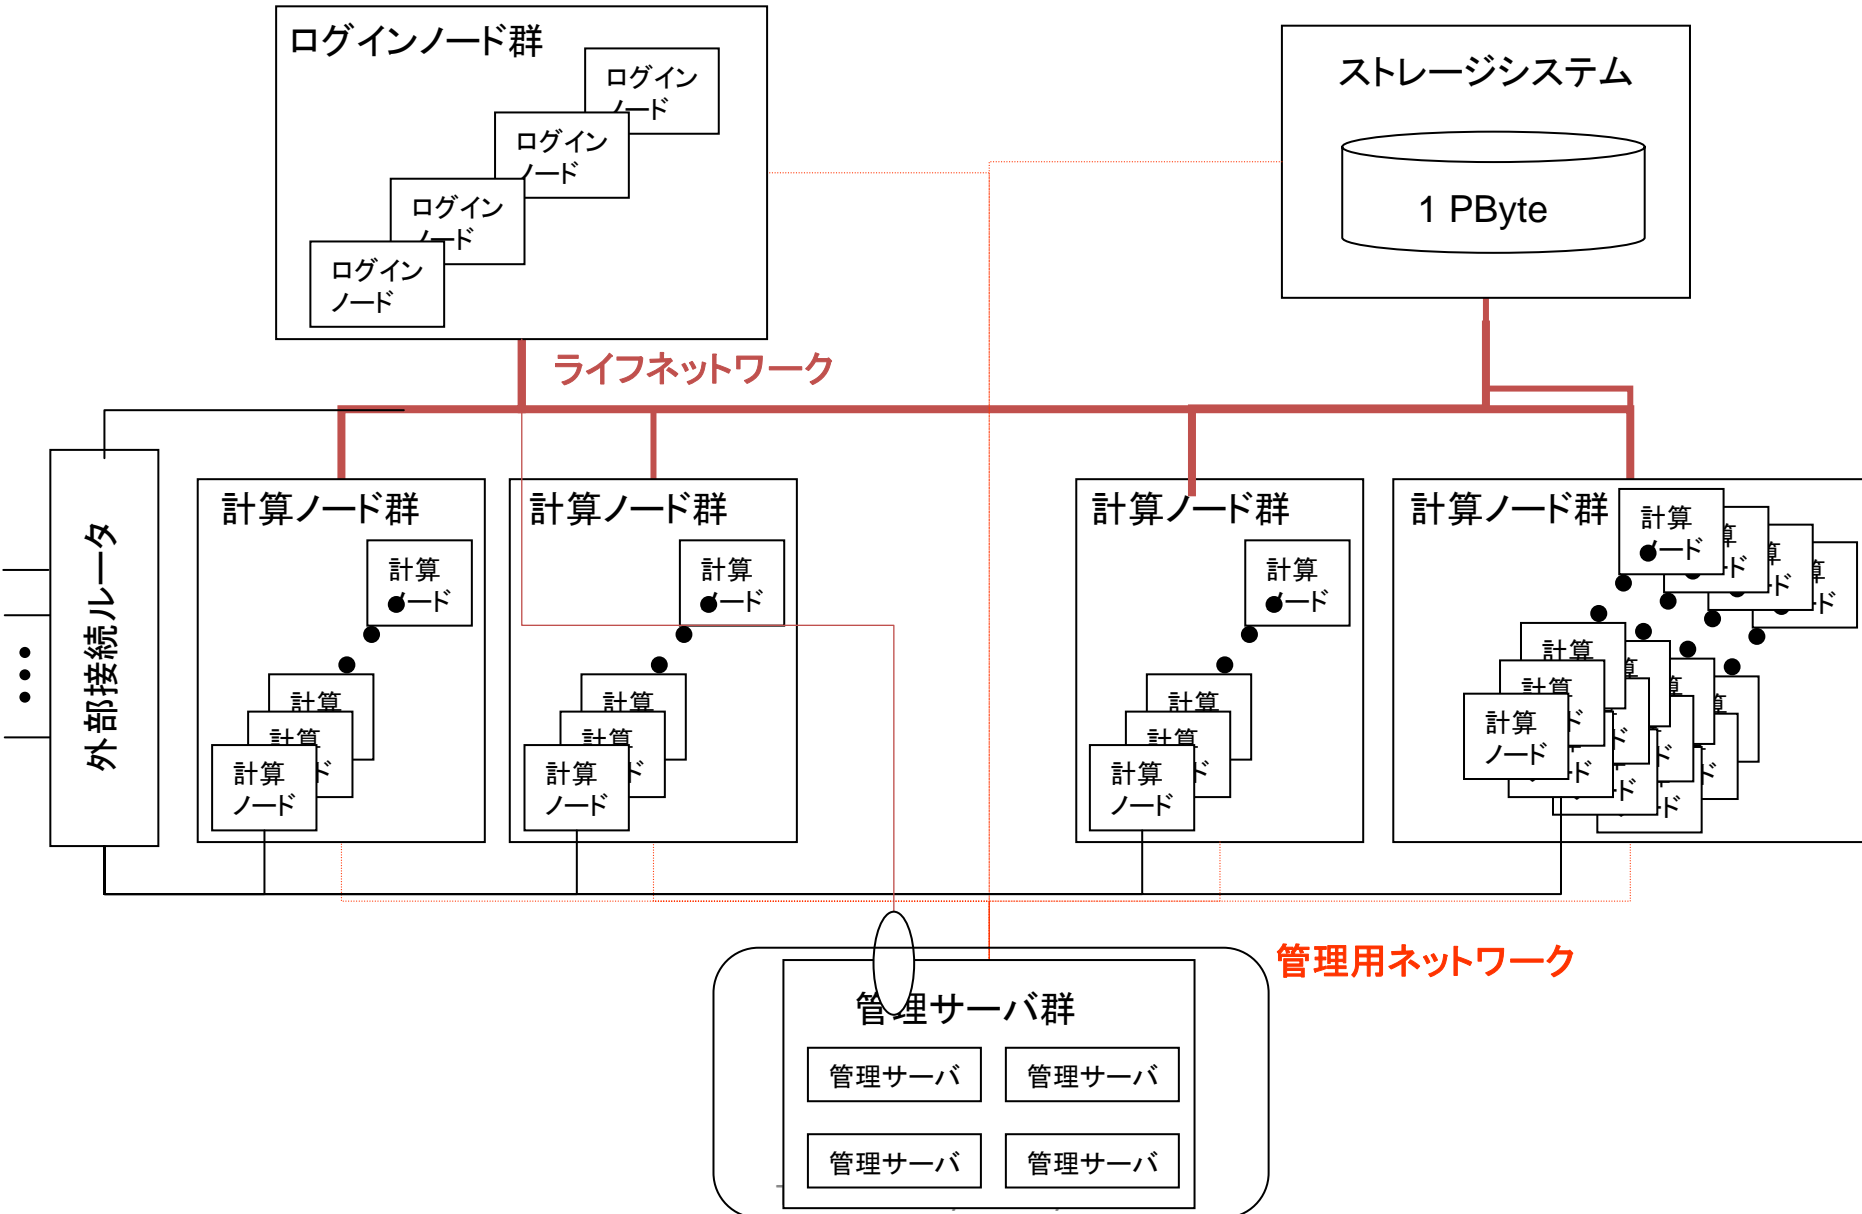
ログインノード群

ログインノード

ログインノード

ログインノード

ログインノード

ストレージシステム

1 PByte

ライフネットワーク

外部接続ルータ

計算ノード群

計算ノード

計算

計算

計算ノード

計算ノード群

計算ノード

計算

計算

計算ノード

計算ノード群

計算ノード

計算

計算

計算ノード

計算ノード群

計算ノード

計算

計算

計算ノード

管理用ネットワーク

管理サーバ群

管理サーバ

管理サーバ

管理サーバ

管理サーバ